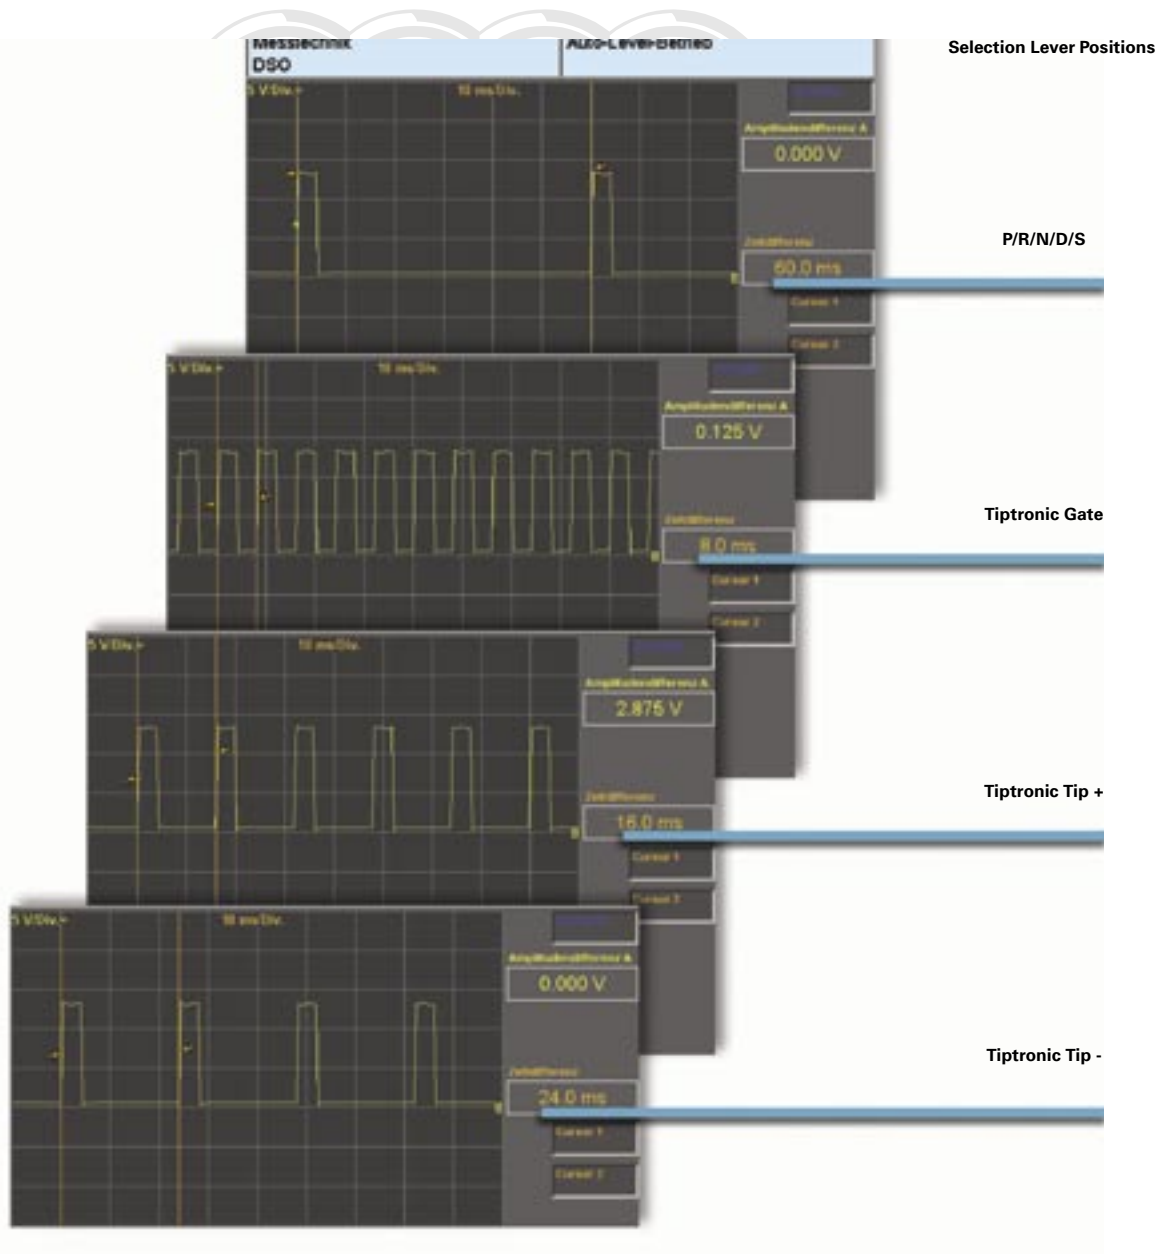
Messtechnik
DSO

Auto-Level-Betrieb

Selection Lever Positions

5 V/Div.=
10 ms/Div.
Amplitudendifferenz A
0.000 V
Zeitdifferenz
60.0 ms
Cursor 1
Cursor 2

P/R/N/D/S

5 V/Div.=
10 ms/Div.
Amplitudendifferenz A
0.125 V
Zeitdifferenz
8.0 ms
Cursor 1
Cursor 2

Tiptronic Gate

5 V/Div.=
10 ms/Div.
Amplitudendifferenz A
2.875 V
Zeitdifferenz
16.0 ms
Cursor 1
Cursor 2

Tiptronic Tip +

5 V/Div.=
10 ms/Div.
Amplitudendifferenz A
0.000 V
Zeitdifferenz
24.0 ms
Cursor 1
Cursor 2

Tiptronic Tip -